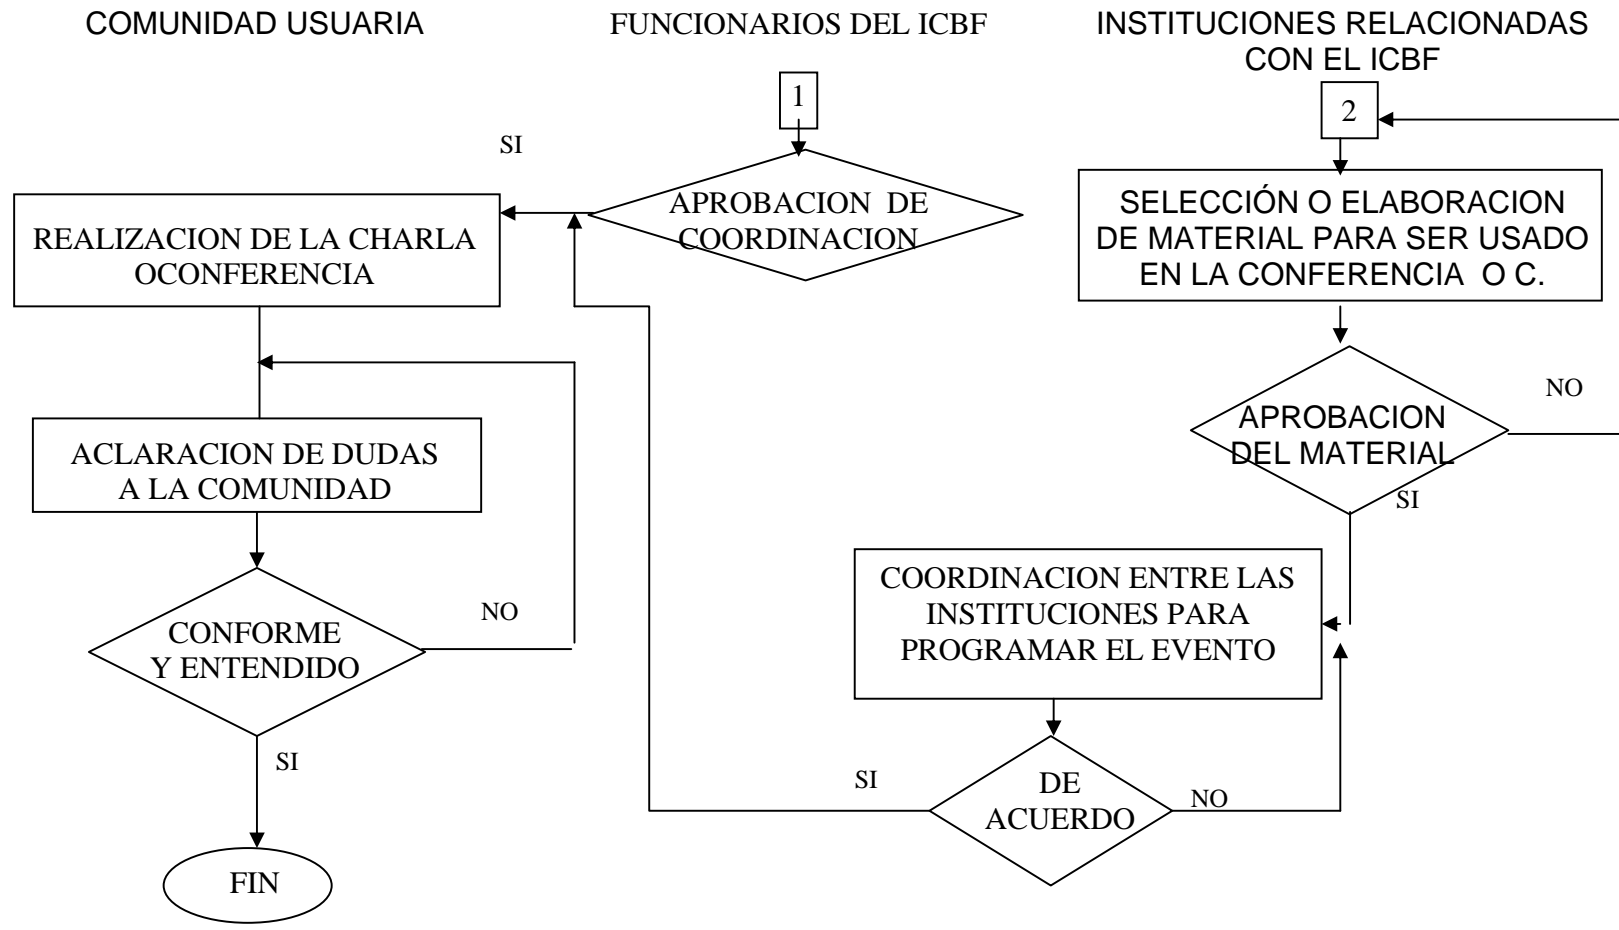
COMUNIDAD USUARIA

FUNCIONARIOS DEL ICBF

INSTITUCIONES RELACIONADAS CON EL ICBF

1

2

SI

APROBACION DE COORDINACION

REALIZACION DE LA CHARLA OCONFERENCIA

SELECCIÓN O ELABORACION DE MATERIAL PARA SER USADO EN LA CONFERENCIA O C.

NO

APROBACION DEL MATERIAL

SI

ACLARACION DE DUDAS A LA COMUNIDAD

COORDINACION ENTRE LAS INSTITUCIONES PARA PROGRAMAR EL EVENTO

NO

CONFORME Y ENTENDIDO

SI

SI

DE ACUERDO

NO

FIN